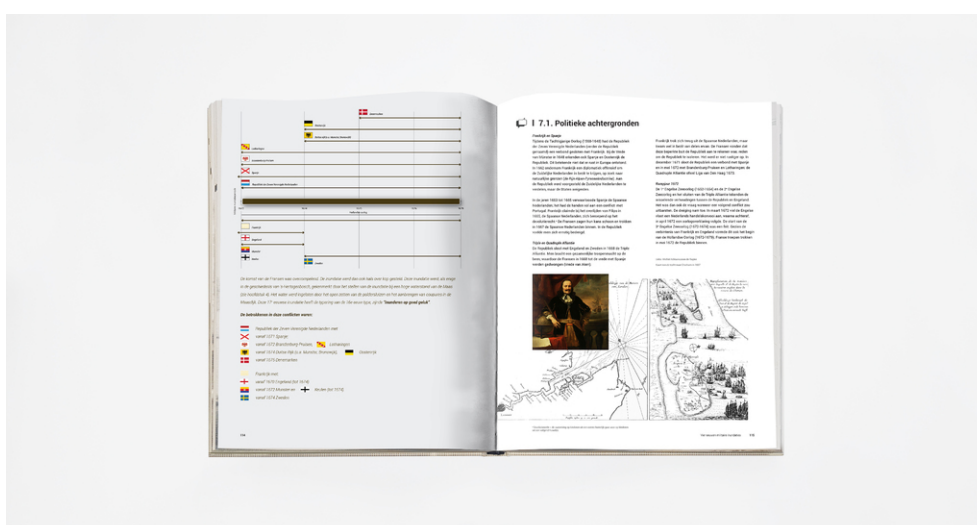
7.1. Politieke achtergronden

De betrokkenen in deze oorlog waren:

Republiek der Zeven Verenigde Nederlanden met

vanaf 1671 Spanje

vanaf 1673 Brandenburg Pruisen, Lotharingen

vanaf 1674 Heilige Roomse Rijk

vanaf 1675 Denemarken

Frankrijk met

vanaf 1672 Engeland (tot 1674)

vanaf 1672 Munster en Keulen (tot 1674)

vanaf 1674 Zweden

Frankrijk en Spanje

Triple en Quadruple Alliantie

Rampjaar 1672

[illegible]

116

117